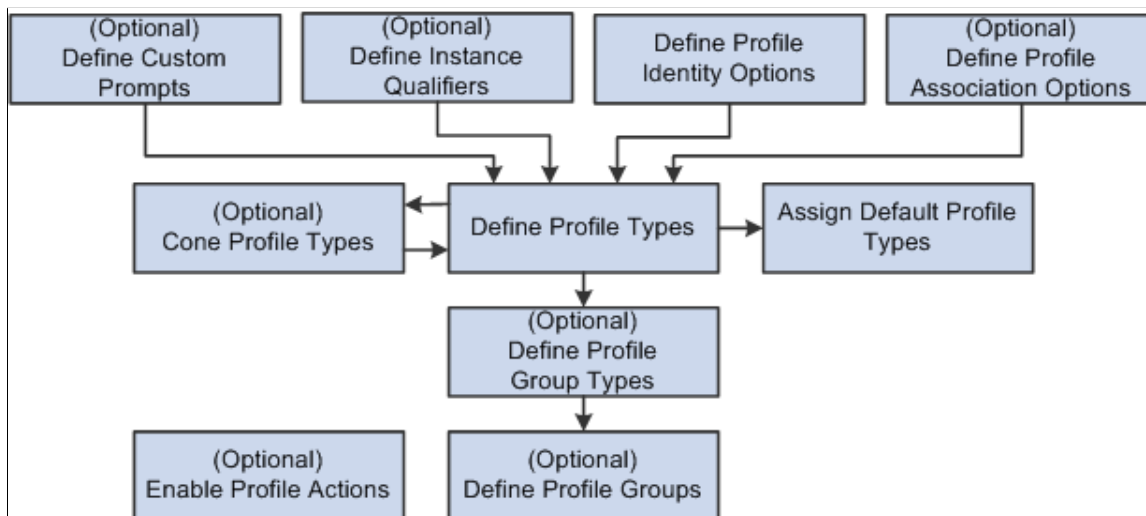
(Optional)
Define Custom Prompts

(Optional)
Define Instance Qualifiers

Define Profile Identity Options

(Optional)
Define Profile Association Options

(Optional)
Cone Profile Types

Define Profile Types

Assign Default Profile Types

(Optional)
Define Profile Group Types

(Optional)
Enable Profile Actions

(Optional)
Define Profile Groups